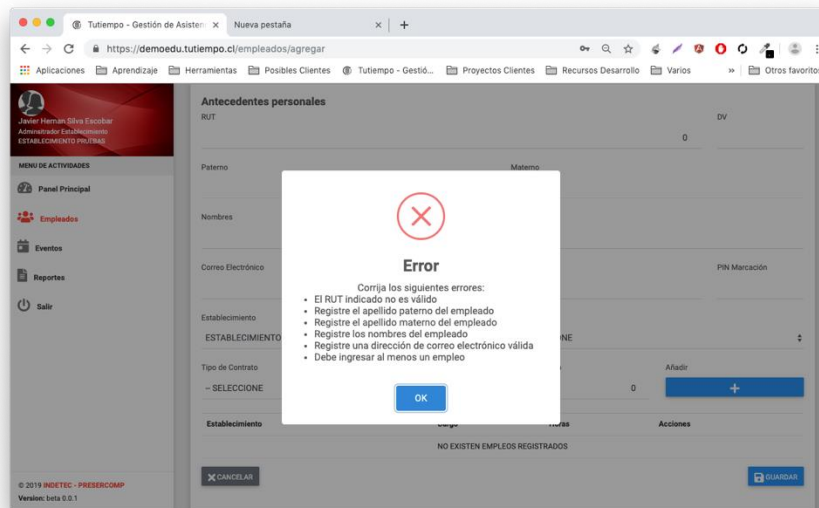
Tutiempo - Gestión de Asisten ×
Nueva pestaña ×
+

https://demoedu.tutiempo.cl/empleados/agregar

Aplicaciones
Aprendizaje
Herramientas
Posibles Clientes
Tutiempo - Gestió...
Proyectos Clientes
Recursos Desarrollo
Varios
»
Otros favoritos

Javier Hernan Silva Escobar
Administrador Establecimiento
ESTABLECIMIENTO PRUEBAS

MENU DE ACTIVIDADES
Panel Principal
Empleados
Eventos
Reportes
Salir

© 2019 INDETEC - PRESERCOMP
Version: beta 0.0.1

Antecedentes personales
RUT
0
DV
Paterno
Materno
Nombres
Correo Electrónico
PIN Marcación
Establecimiento
ESTABLECIMIENTO
NE
Tipo de Contrato
-- SELECCIONE
0
Añadir
+
Establecimiento
Cargo
Horas
Acciones
NO EXISTEN EMPLEOS REGISTRADOS
CANCELAR
GUARDAR

Error
Corrija los siguientes errores:
• El RUT indicado no es válido
• Registre el apellido paterno del empleado
• Registre el apellido materno del empleado
• Registre los nombres del empleado
• Registre una dirección de correo electrónico válida
• Debe ingresar al menos un empleo
OK